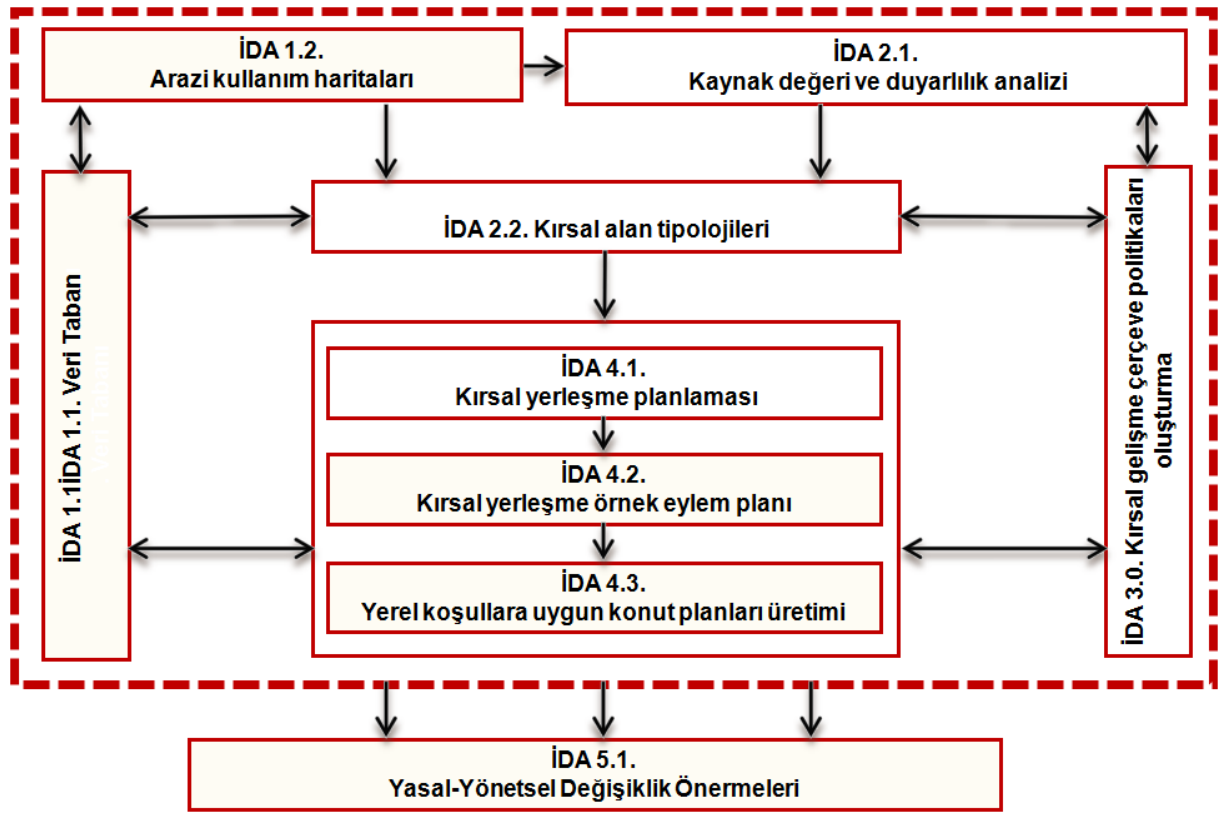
İDA 1.2.
Arazi kullanım haritaları

İDA 2.1.
Kaynak değeri ve duyarlılık analizi

İDA 1.1İDA 1.1. Veri Taban

İDA 2.2. Kırsal alan tipolojileri

İDA 3.0. Kırsal gelişme çerçeve politikaları oluşturma

İDA 4.1.
Kırsal yerleşme planlaması

İDA 4.2.
Kırsal yerleşme örnek eylem planı

İDA 4.3.
Yerel koşullara uygun konut planları üretimi

İDA 5.1.
Yasal-Yönetsel Değişiklik Önermeleri